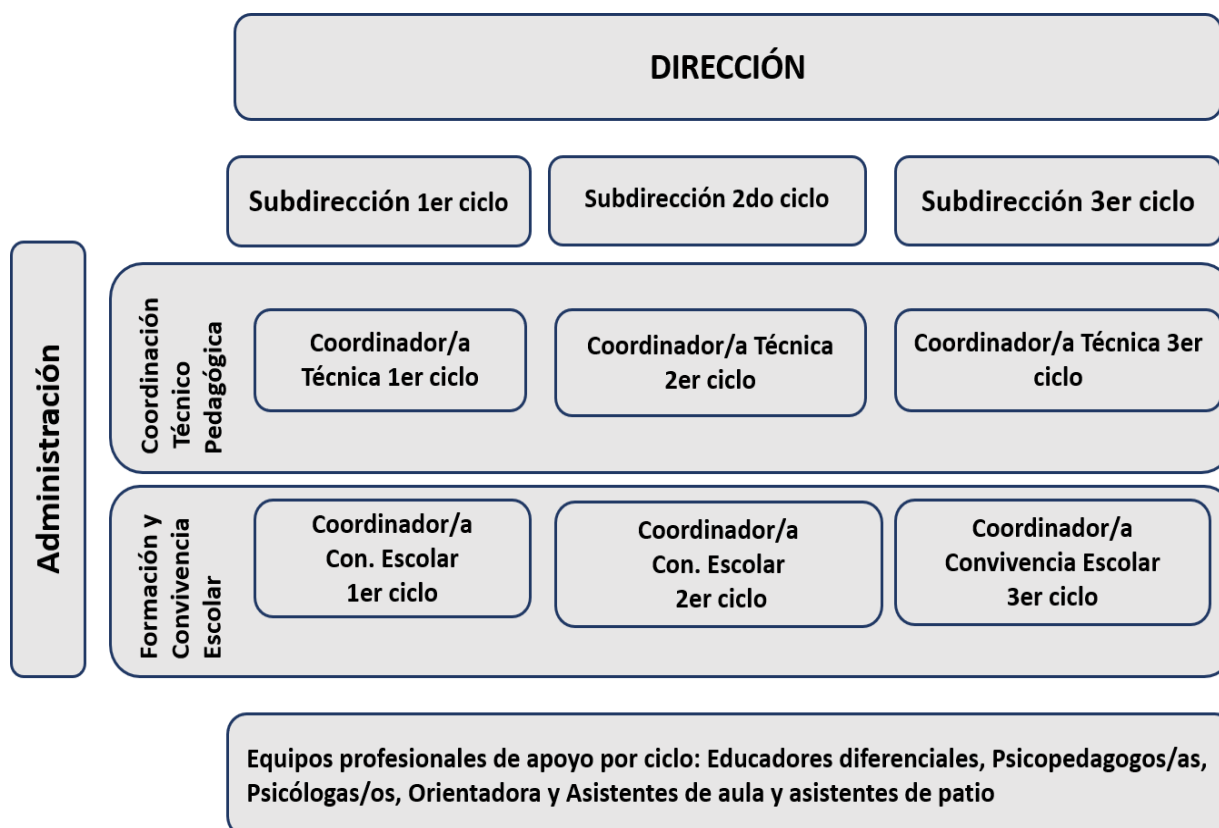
DIRECCIÓN

Subdirección 1er ciclo

Subdirección 2do ciclo

Subdirección 3er ciclo

Administración

Coordinación Técnico Pedagógica

Coordinador/a Técnica 1er ciclo

Coordinador/a Técnica 2er ciclo

Coordinador/a Técnica 3er ciclo

Formación y Convivencia Escolar

Coordinador/a Con. Escolar 1er ciclo

Coordinador/a Con. Escolar 2er ciclo

Coordinador/a Convivencia Escolar 3er ciclo

Equipos profesionales de apoyo por ciclo: Educadores diferenciales, Psicopedagogos/as, Psicólogas/os, Orientadora y Asistentes de aula y asistentes de patio